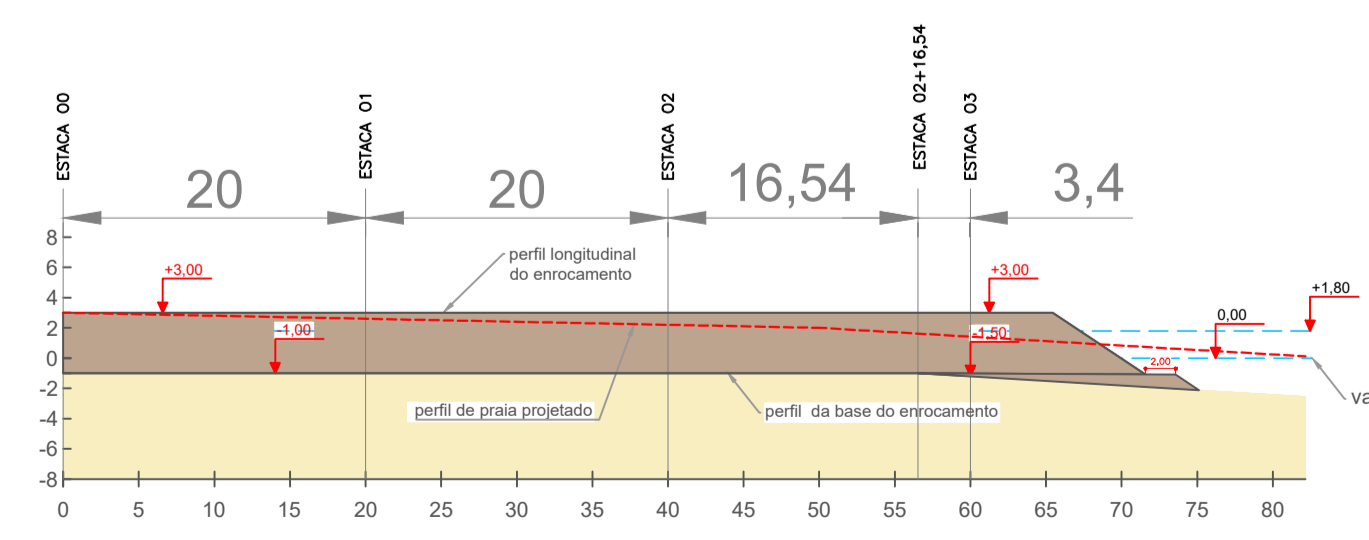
ESTACA 00
ESTACA 01
ESTACA 02
ESTACA 02+16,54
ESTACA 03

20
20
16,54
3,4

8
6
4
2
0
-2
-4
-6
-8

+3,00
-1,00
perfil longitudinal do enrocamento
+3,00
-1,50
0,00
+1,80
2,00
va
perfil de praia projetado
perfil da base do enrocamento

0
5
10
15
20
25
30
35
40
45
50
55
60
65
70
75
80